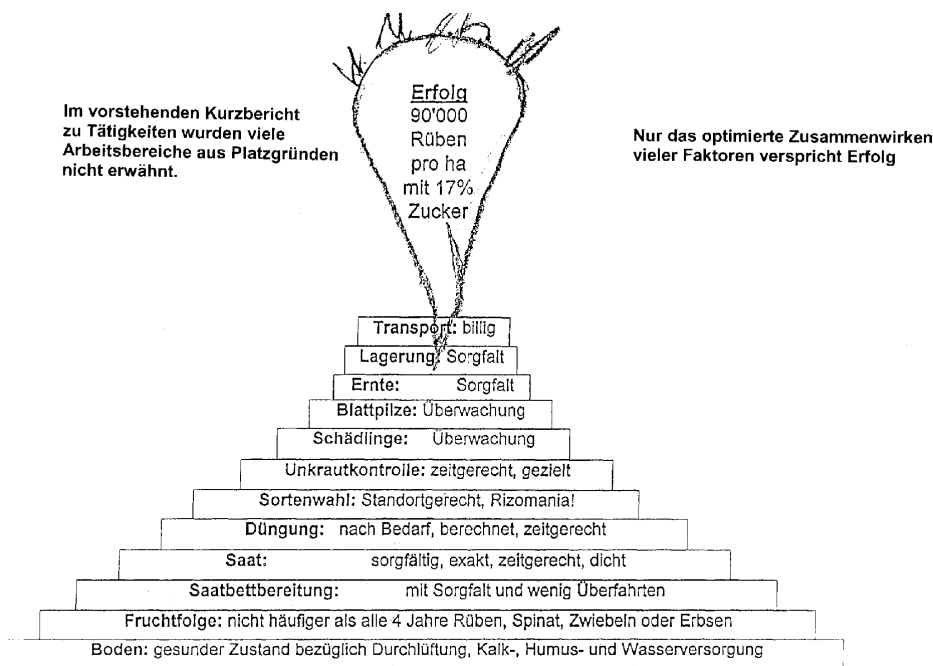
Im vorstehenden Kurzbericht zu Tätigkeiten wurden viele Arbeitsbereiche aus Platzgründen nicht erwähnt.

Erfolg
90'000 Rüben pro ha mit 17% Zucker

Nur das optimierte Zusammenwirken vieler Faktoren verspricht Erfolg

Transport: billig

Lagerung: Sorgfalt

Ernte: Sorgfalt

Blattpilze: Überwachung

Schädlinge: Überwachung

Unkrautkontrolle: zeitgerecht, gezielt

Sortenwahl: Standortgerecht, Rizomania!

Düngung: nach Bedarf, berechnet, zeitgerecht

Saat: sorgfältig, exakt, zeitgerecht, dicht

Saatbettbereitung: mit Sorgfalt und wenig Überfahrten

Fruchtfolge: nicht häufiger als alle 4 Jahre Rüben, Spinat, Zwiebeln oder Erbsen

Boden: gesunder Zustand bezüglich Durchlüftung, Kalk-, Humus- und Wasserversorgung